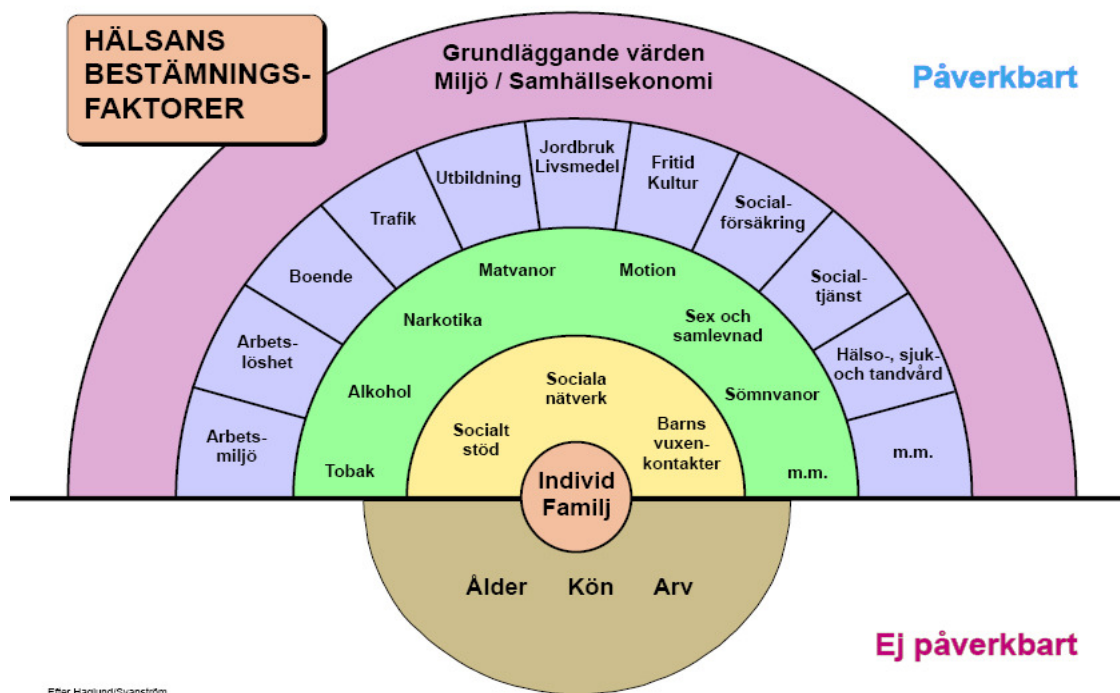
HÄLSANS BESTÄMNINGS-FAKTORER

Grundläggande värden
Miljö / Samhällsekonomi

Påverkbart

Arbets-miljö

Arbets-löshet

Boende

Trafik

Utbildning

Jordbruk
Livsmedel

Fritid
Kultur

Social-försäkring

Social-tjänst

Hälso-, sjuk- och tandvård

m.m.

Tobak

Alkohol

Narkotika

Matvanor

Motion

Sex och samlevnad

Sömnvanor

m.m.

Socialt stöd

Sociala nätverk

Barns vuxen-kontakter

Individ
Familj

Ålder Kön Arv

Ej påverkbart

Efter Haglund/Svanström